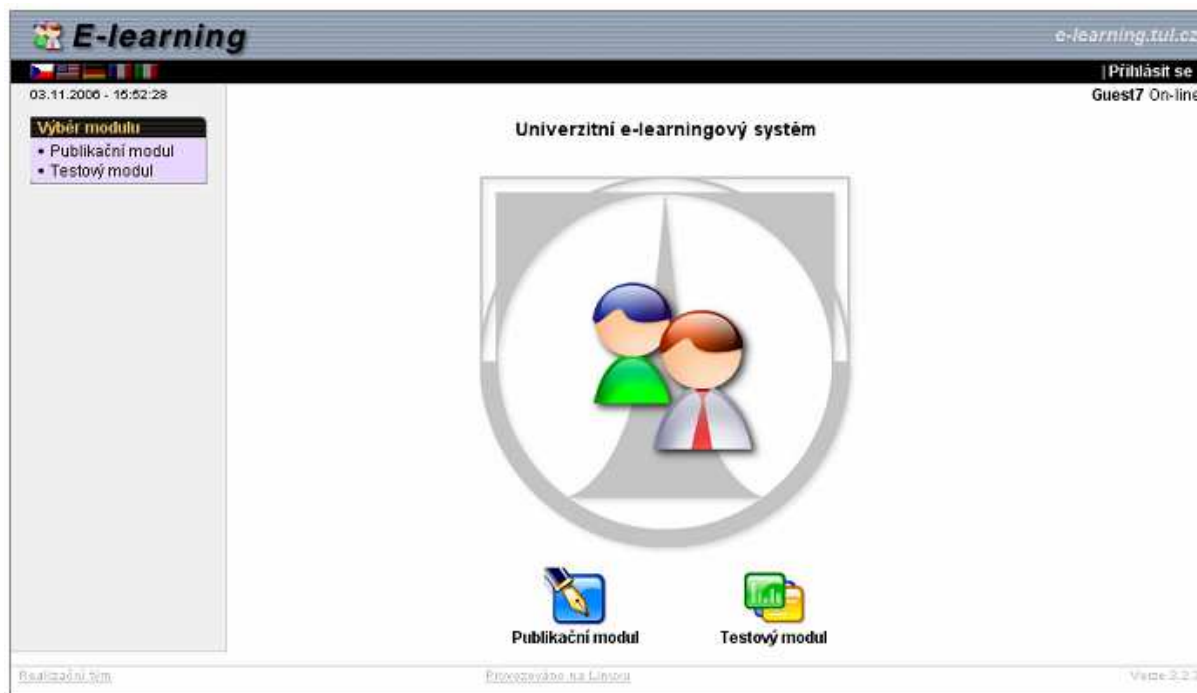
E-learning

e-learning.tul.cz

|Přihlásit se

03.11.2006 - 15:52:28

Guest7 On-line

Výběr modulu
• Publikační modul
• Testový modul

Univerzitní e-learningový systém

Publikační modul

Testový modul

Realizační tým

Provozováno na Linuxu

Verze 3.2.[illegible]